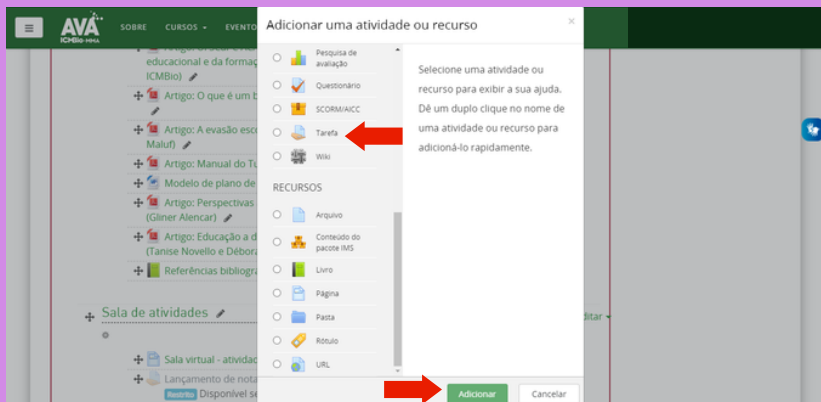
AVA ICMBio·MMA SOBRE CURSOS EVENTO

educacional e da formaç
ICMBio)
Artigo: O que é um b
Artigo: A evasão esc
Maluf)
Artigo: Manual do Tu
Modelo de plano de
Artigo: Perspectivas
(Gliner Alencar)
Artigo: Educação a d
(Tanise Novello e Débora
Referências bibliogra

Sala de atividades
Sala virtual - atividad
Lançamento de nota
Restrito Disponível se

ditar

Adicionar uma atividade ou recurso

Pesquisa de avaliação
Questionário
SCORM/AICC
Tarefa
Wiki

RECURSOS
Arquivo
Conteúdo do pacote IMS
Livro
Página
Pasta
Rótulo
URL

Selecione uma atividade ou recurso para exibir a sua ajuda. Dê um duplo clique no nome de uma atividade ou recurso para adicioná-lo rapidamente.

Adicionar
Cancelar